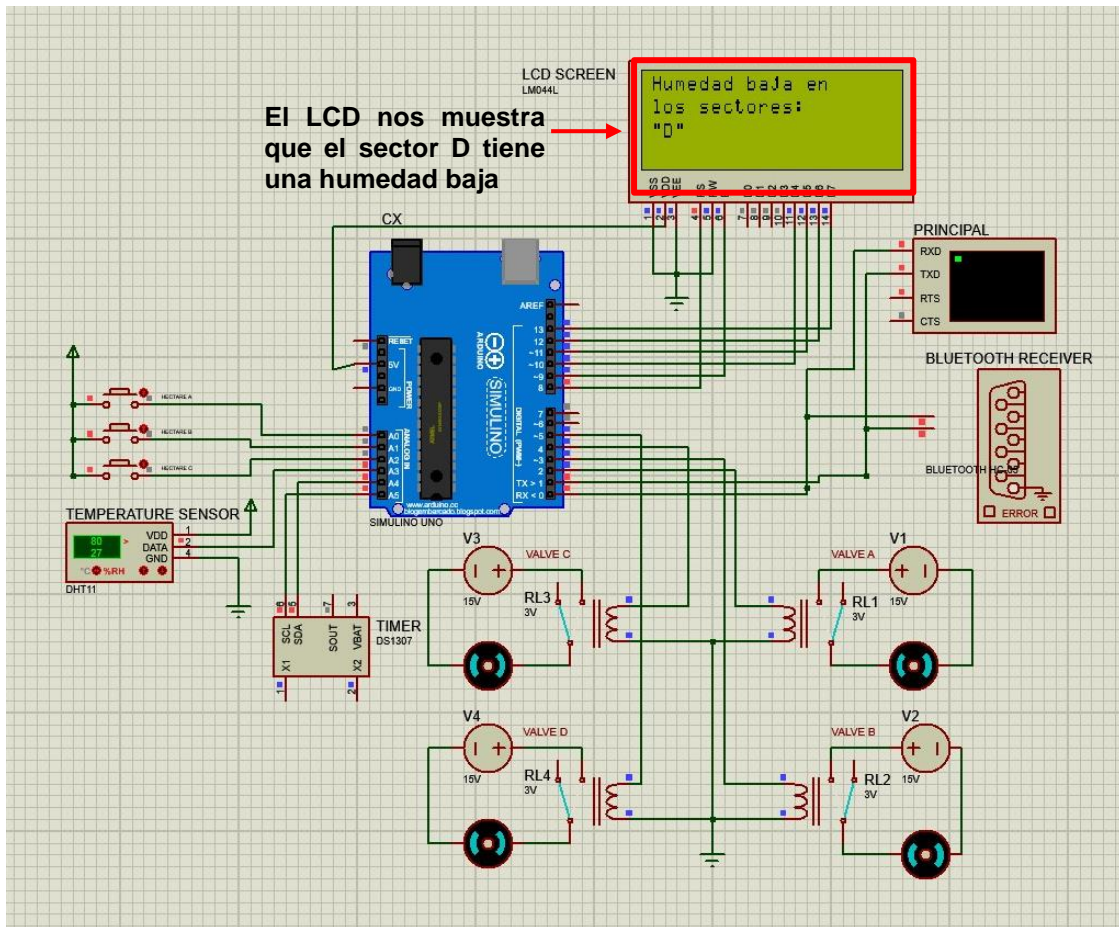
LCD SCREEN
LM044L

Humedad baja en
los sectores:
"D"

El LCD nos muestra que el sector D tiene una humedad baja

VSS VDD VEE RS RW E D0 D1 D2 D3 D4 D5 D6 D7
1 2 3 4 5 6 7 8 9 10 11 12 13 14

CX

PRINCIPAL
RXD
TXD
RTS
CTS

BLUETOOTH RECEIVER

BLUETOOTH HC-05
ERROR

AREF
13
12
~11
~10
~9
8
7
~6
~5
4
~3
2
TX > 1
RX < 0

RESET
5V
GND
POWER
A0
A1
A2
A3
A4
A5
ANALOG IN
DIGITAL (PWM~)
ARDUINO
SIMULINO
www.arduino.cc
blogembarcado.blogspot.com
SIMULINO UNO

HECTARE A
HECTARE B
HECTARE C

TEMPERATURE SENSOR
80
27
°C %RH
DHT11
VDD 1
DATA 2
GND 4

SCL SDA SOUT VBAT
6 5 7 3
X1 X2
1 2
TIMER
DS1307

V3
15V
VALVE C
RL3
3V

V1
15V
VALVE A
RL1
3V

V4
15V
VALVE D
RL4
3V

V2
15V
VALVE B
RL2
3V